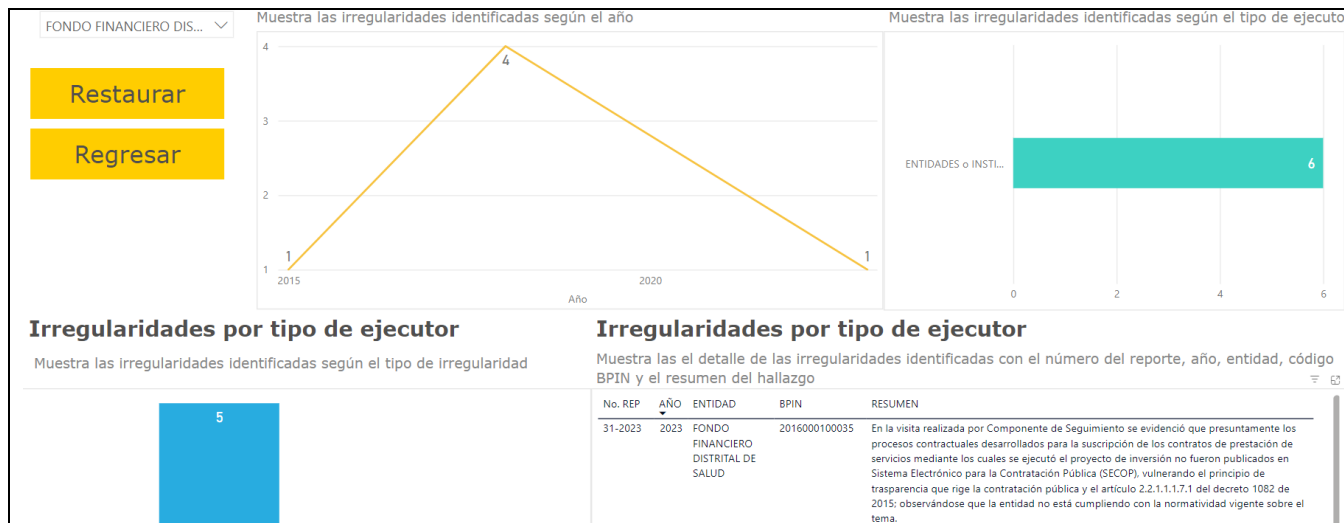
FONDO FINANCIERO DIS...

Restaurar

Regresar

Muestra las irregularidades identificadas según el año

4
3
2
1
1
4
1
2015
2020
Año

Muestra las irregularidades identificadas según el tipo de ejecuto

ENTIDADES o INSTI...
6
0
2
4
6

Irregularidades por tipo de ejecutor

Muestra las irregularidades identificadas según el tipo de irregularidad

5

Irregularidades por tipo de ejecutor

Muestra las el detalle de las irregularidades identificadas con el número del reporte, año, entidad, código BPIN y el resumen del hallazgo

| No. REP | AÑO | ENTIDAD | BPIN | RESUMEN |
|---|---|---|---|---|
| 31-2023 | 2023 | FONDO FINANCIERO DISTRITAL DE SALUD | 2016000100035 | En la visita realizada por Componente de Seguimiento se evidenció que presuntamente los procesos contractuales desarrollados para la suscripción de los contratos de prestación de servicios mediante los cuales se ejecutó el proyecto de inversión no fueron publicados en Sistema Electrónico para la Contratación Pública (SECOP), vulnerando el principio de trasparencia que rige la contratación pública y el artículo 2.2.1.1.1.7.1 del decreto 1082 de 2015; observándose que la entidad no está cumpliendo con la normatividad vigente sobre el tema. |